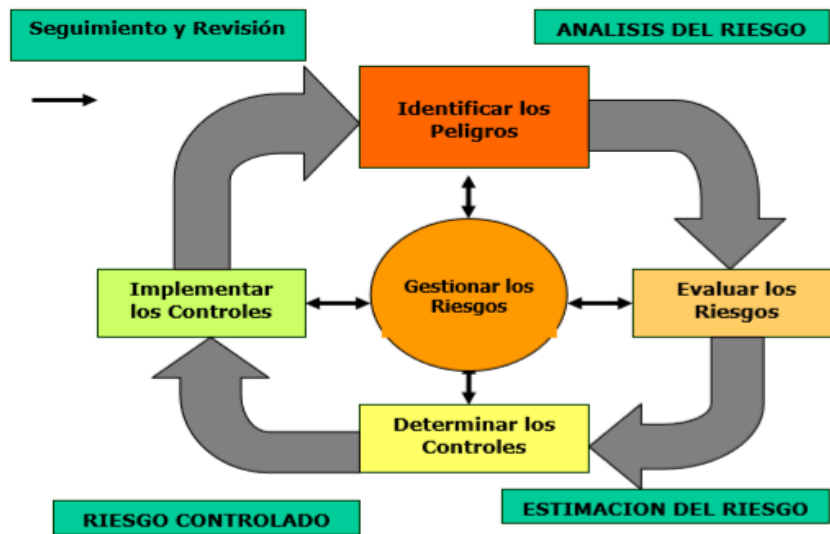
Seguimiento y Revisión

ANALISIS DEL RIESGO

Identificar los Peligros

Implementar los Controles

Gestionar los Riesgos

Evaluar los Riesgos

Determinar los Controles

RIESGO CONTROLADO

ESTIMACION DEL RIESGO